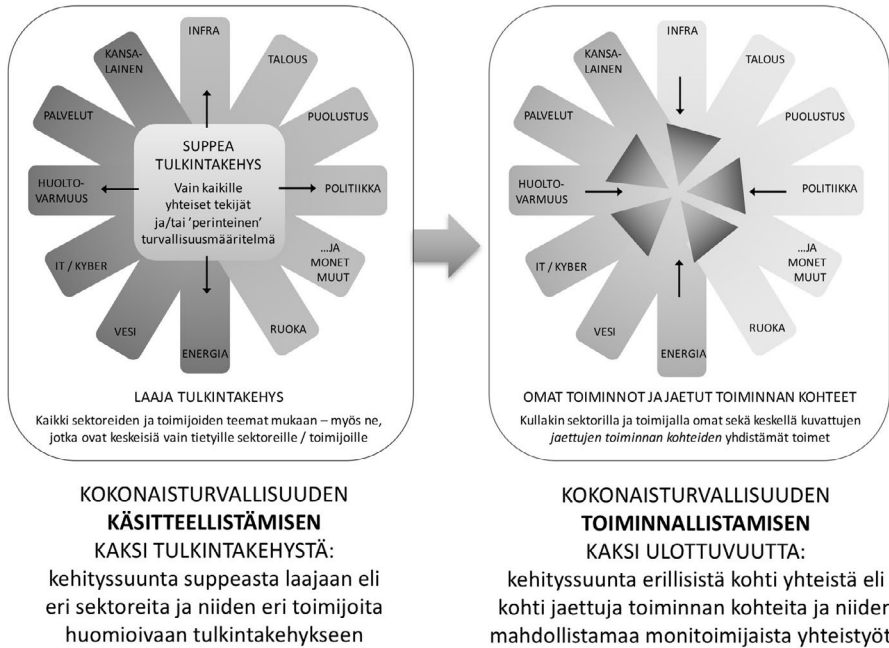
INFRA
KANSALAINEN
TALOUS
PALVELUT
PUOLUSTUS
SUPPEA TULKINTAKEHYS
Vain kaikille yhteiset tekijät ja/tai 'perinteinen' turvallisuusmääritelmä
HUOLTOVARMUUS
POLITIIKKA
IT / KYBER
...JA MONET MUUT
VESI
RUOKA
ENERGIA

LAAJA TULKINTAKEHYS
Kaikki sektoreiden ja toimijoiden teemat mukaan – myös ne, jotka ovat keskeisiä vain tietyille sektoreille / toimijoille

INFRA
KANSALAINEN
TALOUS
PALVELUT
PUOLUSTUS
HUOLTOVARMUUS
POLITIIKKA
IT / KYBER
...JA MONET MUUT
VESI
RUOKA
ENERGIA

OMAT TOIMINNOT JA JAETUT TOIMINNAN KOHTEET
Kullakin sektorilla ja toimijalla omat sekä keskellä kuvattujen *jaettujen toiminnan kohteiden* yhdistämät toimet

KOKONAISTURVALLISUUDEN
**KÄSITTEELLISTÄMISEN**
KAKSI TULKINTAKEHYSTÄ:
kehityssuunta suppeasta laajaan eli eri sektoreita ja niiden eri toimijoita huomioivaan tulkintakehykseen

KOKONAISTURVALLISUUDEN
**TOIMINNALLISTAMISEN**
KAKSI ULOTTUVUUTTA:
kehityssuunta erillisistä kohti yhteistä eli kohti jaettuja toiminnan kohteita ja niiden mahdollistamaa monitoimijaista yhteistyötä